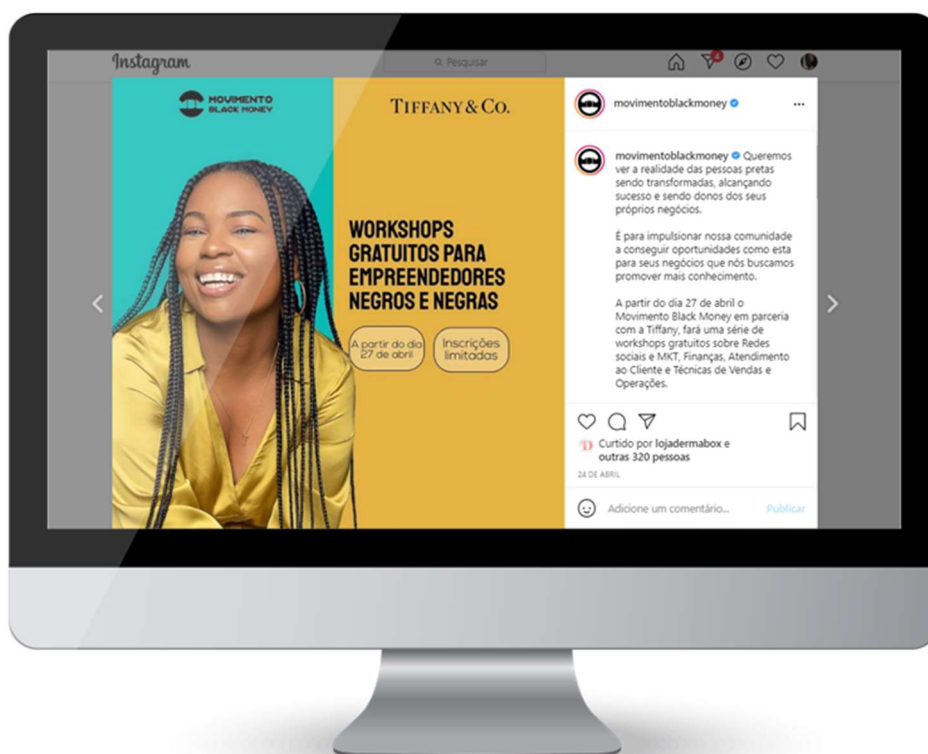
Instagram

Pesquisar

4

MOVIMENTO BLACK MONEY

TIFFANY & Co.

WORKSHOPS GRATUITOS PARA EMPREENDEDORES NEGROS E NEGRAS

A partir do dia 27 de abril

Inscrições limitadas

movimentoblackmoney

...

movimentoblackmoney Queremos ver a realidade das pessoas pretas sendo transformadas, alcançando sucesso e sendo donos dos seus próprios negócios.

É para impulsionar nossa comunidade a conseguir oportunidades como esta para seus negócios que nós buscamos promover mais conhecimento.

A partir do dia 27 de abril o Movimento Black Money em parceria com a Tiffany, fará uma série de workshops gratuitos sobre Redes sociais e MKT, Finanças, Atendimento ao Cliente e Técnicas de Vendas e Operações.

Curtido por lojadermabox e outras 320 pessoas

24 DE ABRIL

Adicione um comentário...

Publicar